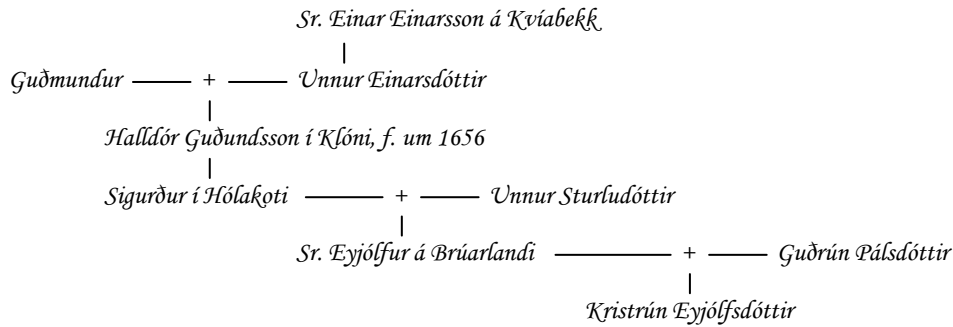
Sr. Einar Einarsson á Kvíabekk

Guðmundur + Unnur Einarsdóttir

Halldór Guðundsson í Klóni, f. um 1656

Sigurður í Hólakoti + Unnur Sturludóttir

Sr. Eyjólfur á Brúarlandi + Guðrún Pálsdóttir

Kristrún Eyjólfsdóttir